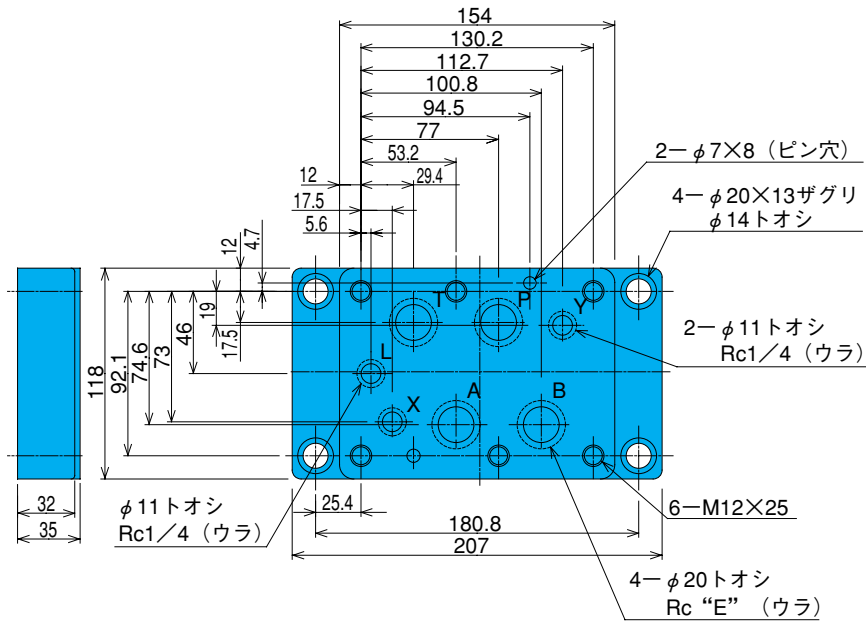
154
130.2
112.7
100.8
94.5
77
53.2
29.4
12
17.5
5.6
12
4.7
2−$\phi$7×8（ピン穴）
4−$\phi$20×13ザグリ
$\phi$14トオシ
118
92.1
74.6
73
46
19
17.5
T
P
Y
L
X
A
B
2−$\phi$11トオシ
Rc1／4（ウラ）
$\phi$11トオシ
Rc1／4（ウラ）
6−M12×25
32
35
25.4
180.8
207
4−$\phi$20トオシ
Rc“E”（ウラ）